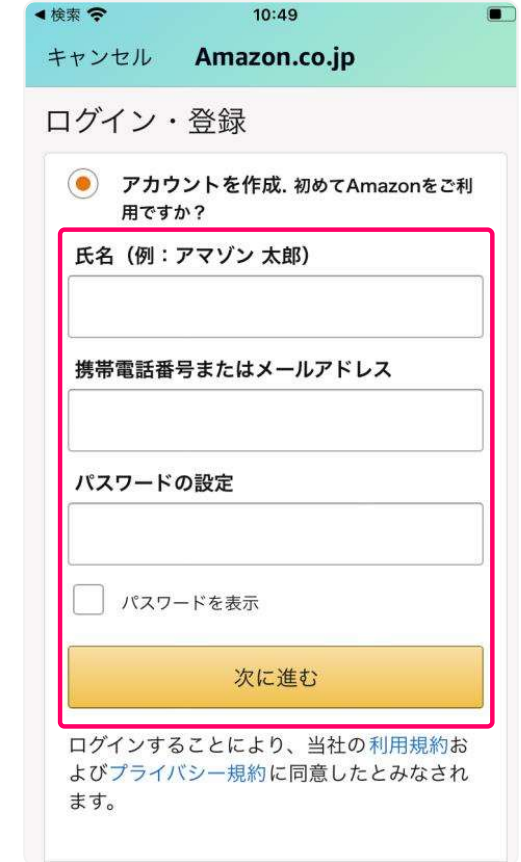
◀ 検索
10:49

キャンセル Amazon.co.jp

ログイン・登録

アカウントを作成. 初めてAmazonをご利用ですか？

氏名（例：アマゾン 太郎）

携帯電話番号またはメールアドレス

パスワードの設定

パスワードを表示

次に進む

ログインすることにより、当社の利用規約およびプライバシー規約に同意したとみなされます。